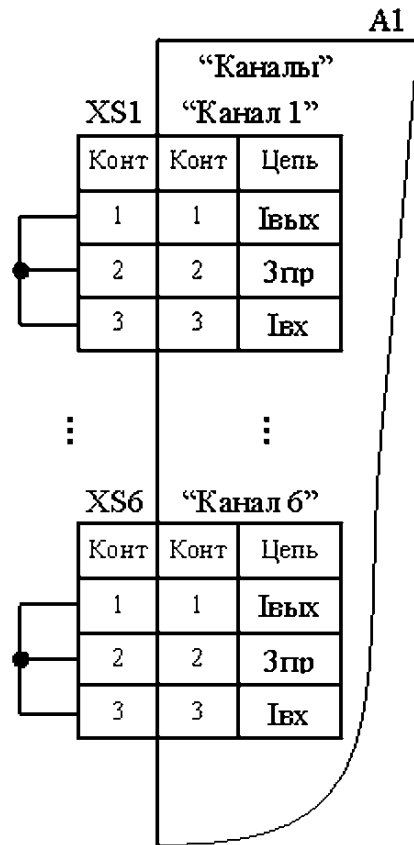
A1

“Каналы”

XS1 “Канал 1”

| Конт | Конт | Цепь |
|---|---|---|
| 1 | 1 | Iвых |
| 2 | 2 | Зпр |
| 3 | 3 | Iвх |

⋮ ⋮

XS6 “Канал 6”

| Конт | Конт | Цепь |
|---|---|---|
| 1 | 1 | Iвых |
| 2 | 2 | Зпр |
| 3 | 3 | Iвх |